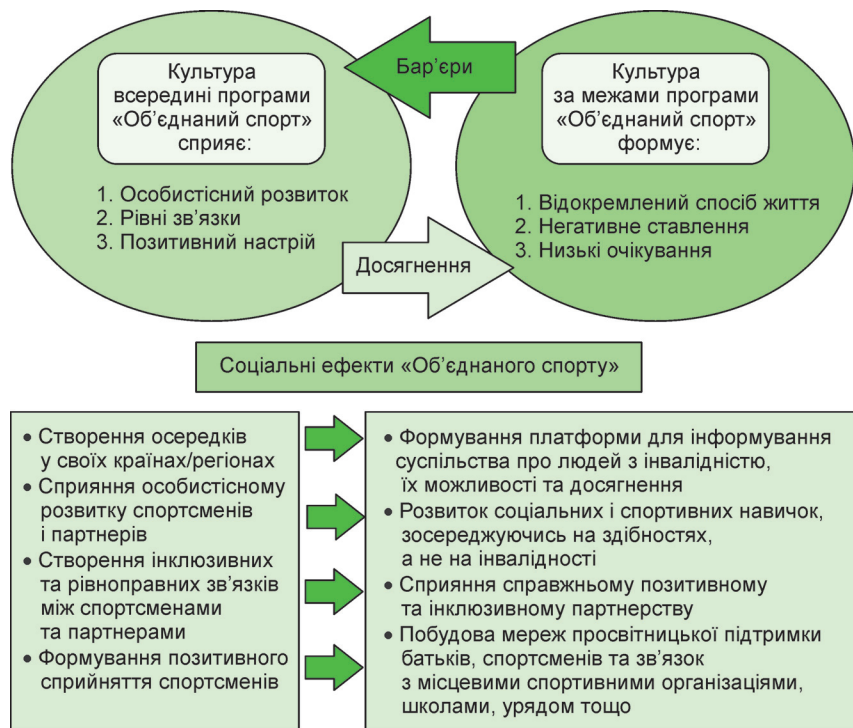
Культура всередині програми «Об'єднаний спорт» сприяє:

1. Особистісний розвиток
2. Рівні зв'язки
3. Позитивний настрій

Бар'єри

Досягнення

Культура за межами програми «Об'єднаний спорт» формує:

1. Відокремлений спосіб життя
2. Негативне ставлення
3. Низькі очікування

Соціальні ефекти «Об'єднаного спорту»

• Створення осередків у своїх країнах/регіонах
• Сприяння особистісному розвитку спортсменів і партнерів
• Створення інклюзивних та рівноправних зв'язків між спортсменами та партнерами
• Формування позитивного сприйняття спортсменів

• Формування платформи для інформування суспільства про людей з інвалідністю, їх можливості та досягнення
• Розвиток соціальних і спортивних навичок, зосереджуючись на здібностях, а не на інвалідності
• Сприяння справжньому позитивному та інклюзивному партнерству
• Побудова мереж просвітницької підтримки батьків, спортсменів та зв'язок з місцевими спортивними організаціями, школами, урядом тощо